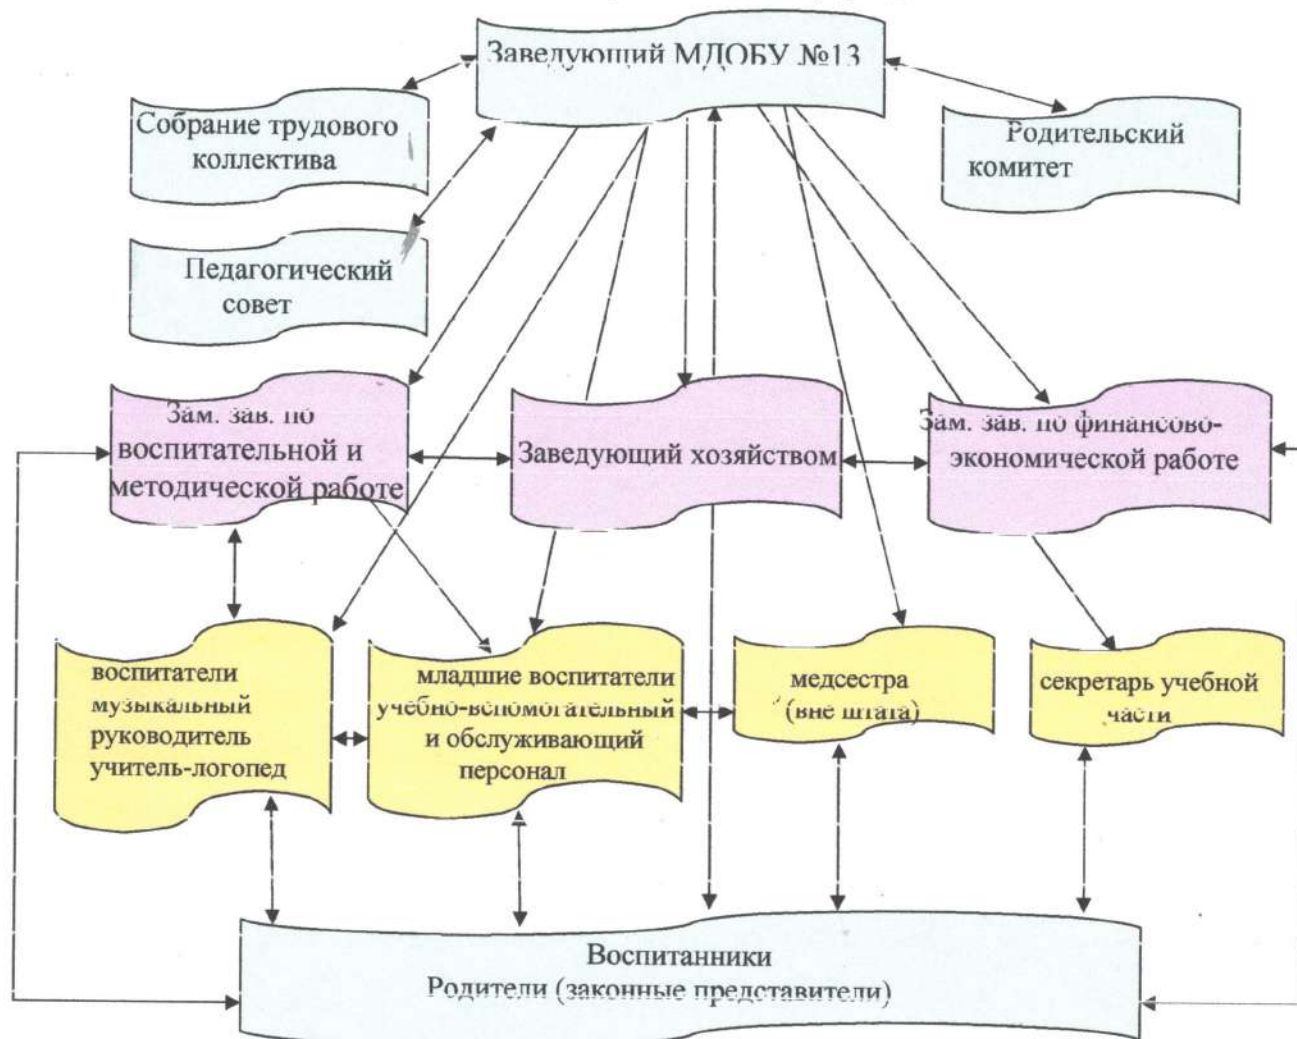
Заведующий МДОБУ №13

Собрание трудового коллектива

Родительский комитет

Педагогический совет

Зам. зав. по воспитательной и методической работе

Заведующий хозяйством

Зам. зав. по финансово-экономической работе

воспитатели музыкальный руководитель учитель-логопед

младшие воспитатели учебно-вспомогательный и обслуживающий персонал

медсестра (вне штата)

секретарь учебной части

Воспитанники
Родители (законные представители)